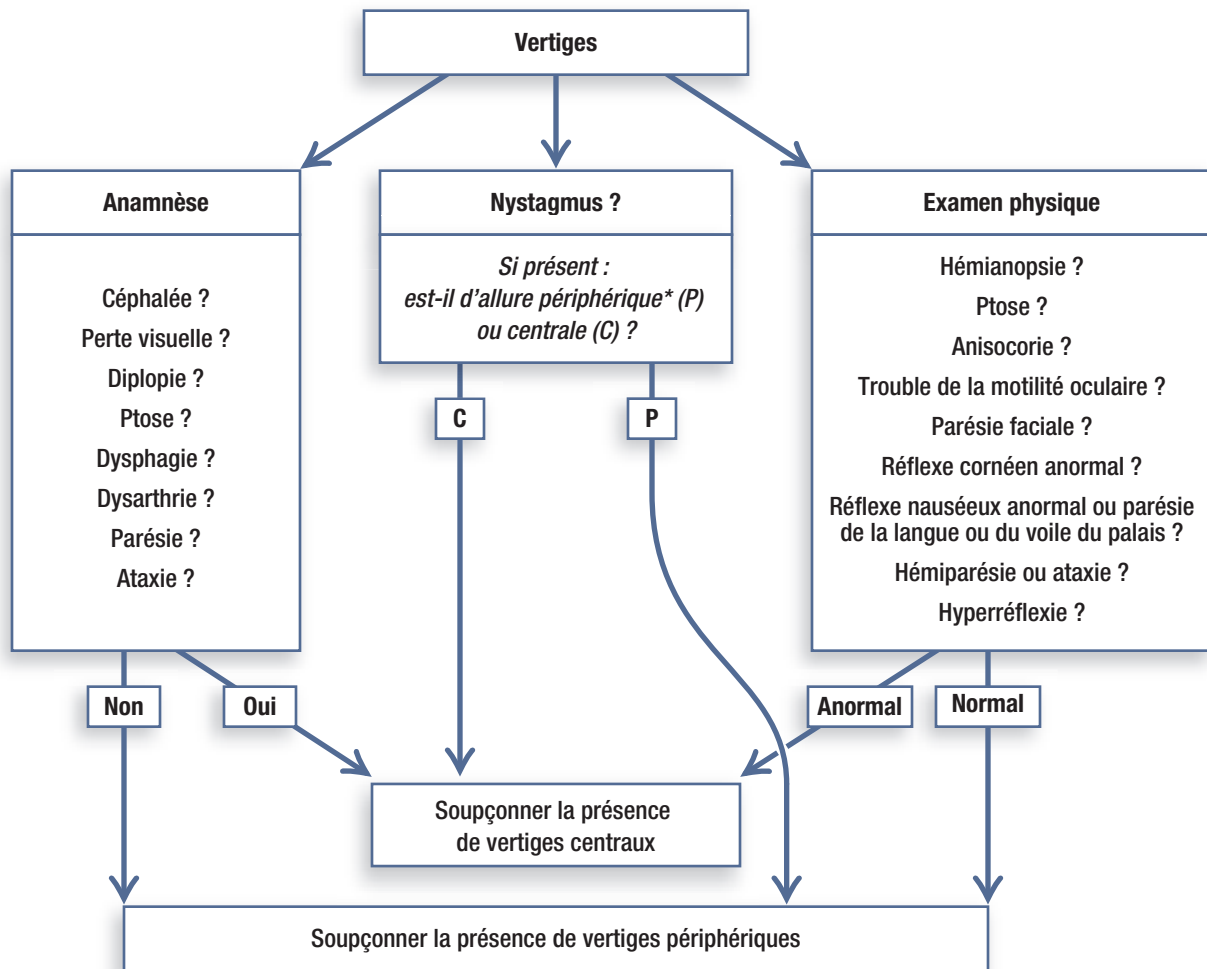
Vertiges

Anamnèse

Céphalée ?
Perte visuelle ?
Diplopie ?
Ptose ?
Dysphagie ?
Dysarthrie ?
Parésie ?
Ataxie ?

Nystagmus ?

*Si présent : est-il d'allure périphérique\* (P) ou centrale (C) ?*

Examen physique

Hémianopsie ?
Ptose ?
Anisocorie ?
Trouble de la motilité oculaire ?
Parésie faciale ?
Réflexe cornéen anormal ?
Réflexe nauséeux anormal ou parésie de la langue ou du voile du palais ?
Hémiparésie ou ataxie ?
Hyperréflexie ?

C

P

Non

Oui

Anormal

Normal

Soupçonner la présence de vertiges centraux

Soupçonner la présence de vertiges périphériques